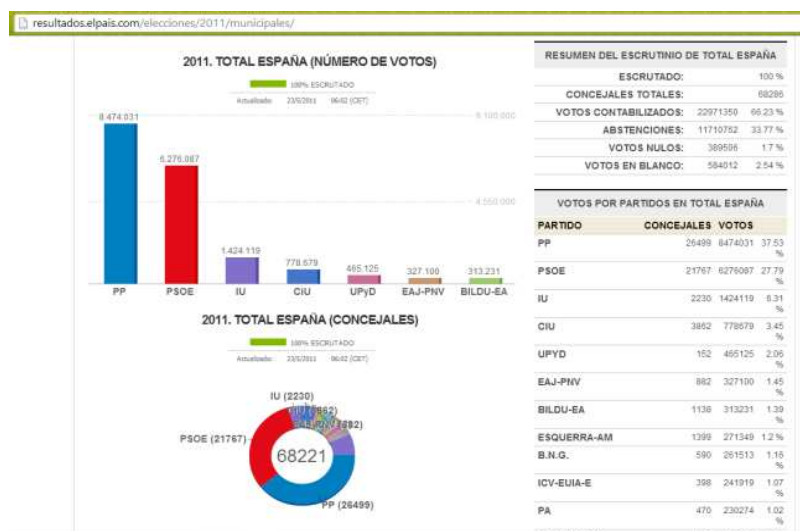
resultados.elpais.com/elecciones/2011/municipales/

2011. TOTAL ESPAÑA (NÚMERO DE VOTOS)

100% ESCRUTADO

Actualizado 23/5/2011 06:02 (CET)

9.100.000

4.550.000

8.474.031

6.276.087

1.424.119

778.679

465.125

327.100

313.231

PP PSOE IU CIU UPyD EAJ-PNV BILDU-EA

2011. TOTAL ESPAÑA (CONCEJALES)

100% ESCRUTADO

Actualizado 23/5/2011 06:02 (CET)

IU (2230)

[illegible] (3862)

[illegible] (882)

PSOE (21767)

68221

PP (26499)

RESUMEN DEL ESCRUTINIO DE TOTAL ESPAÑA

| | | |
|---|---|---|
| ESCRUTADO: | | 100 % |
| CONCEJALES TOTALES: | | 68286 |
| VOTOS CONTABILIZADOS: | 22971350 | 66.23 % |
| ABSTENCIONES: | 11710752 | 33.77 % |
| VOTOS NULOS: | 389506 | 1.7 % |
| VOTOS EN BLANCO: | 584012 | 2.54 % |

VOTOS POR PARTIDOS EN TOTAL ESPAÑA

| PARTIDO | CONCEJALES | VOTOS | |
|---|---|---|---|
| PP | 26499 | 8474031 | 37.53 % |
| PSOE | 21767 | 6276087 | 27.79 % |
| IU | 2230 | 1424119 | 6.31 % |
| CIU | 3862 | 778679 | 3.45 % |
| UPYD | 152 | 465125 | 2.06 % |
| EAJ-PNV | 882 | 327100 | 1.45 % |
| BILDU-EA | 1138 | 313231 | 1.39 % |
| ESQUERRA-AM | 1399 | 271349 | 1.2 % |
| B.N.G. | 590 | 261513 | 1.16 % |
| ICV-EUIA-E | 398 | 241919 | 1.07 % |
| PA | 470 | 230274 | 1.02 % |